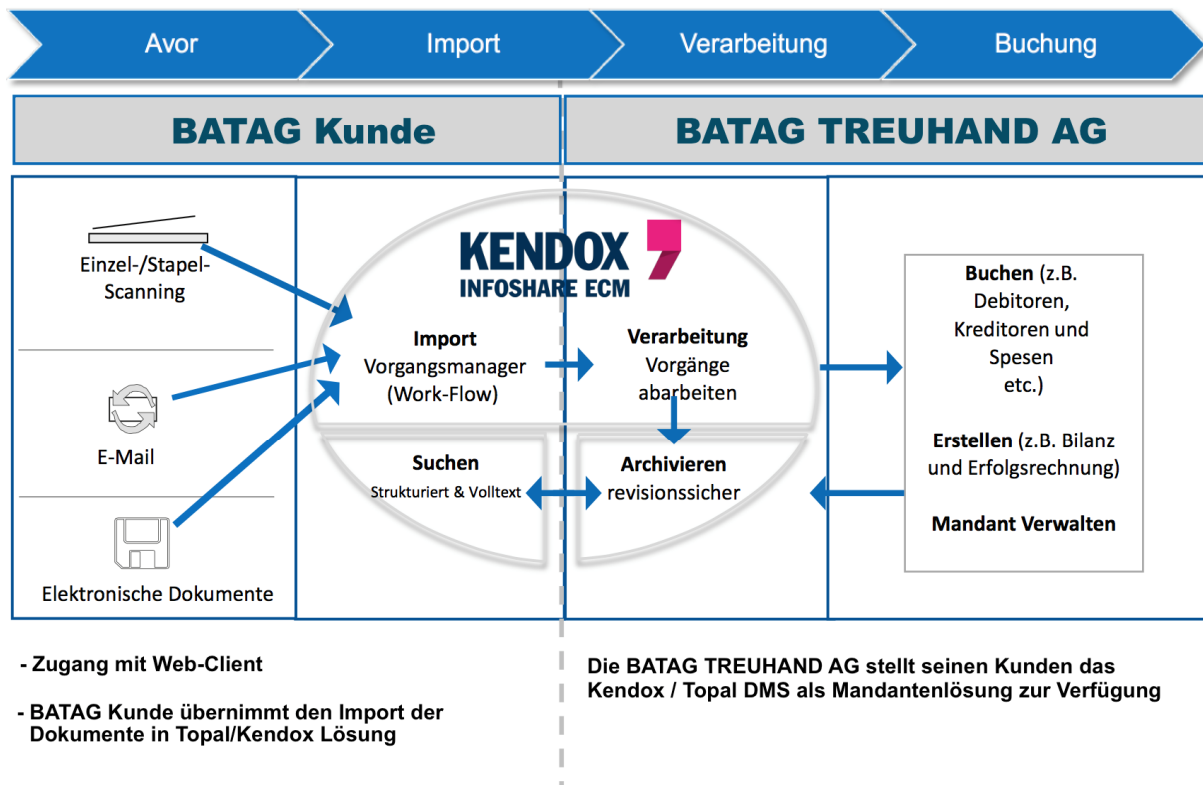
Avor

Import

Verarbeitung

Buchung

BATAG Kunde

BATAG TREUHAND AG

Einzel-/Stapel-Scanning

E-Mail

Elektronische Dokumente

KENDOX
INFOSHARE ECM

Import
Vorgangsmanager
(Work-Flow)

Verarbeitung
Vorgänge
abarbeiten

Suchen
Strukturiert & Volltext

Archivieren
revisionssicher

Buchen (z.B. Debitoren, Kreditoren und Spesen etc.)

Erstellen (z.B. Bilanz und Erfolgsrechnung)

Mandant Verwalten

- Zugang mit Web-Client

- BATAG Kunde übernimmt den Import der Dokumente in Topal/Kendox Lösung

Die BATAG TREUHAND AG stellt seinen Kunden das Kendox / Topal DMS als Mandantenlösung zur Verfügung